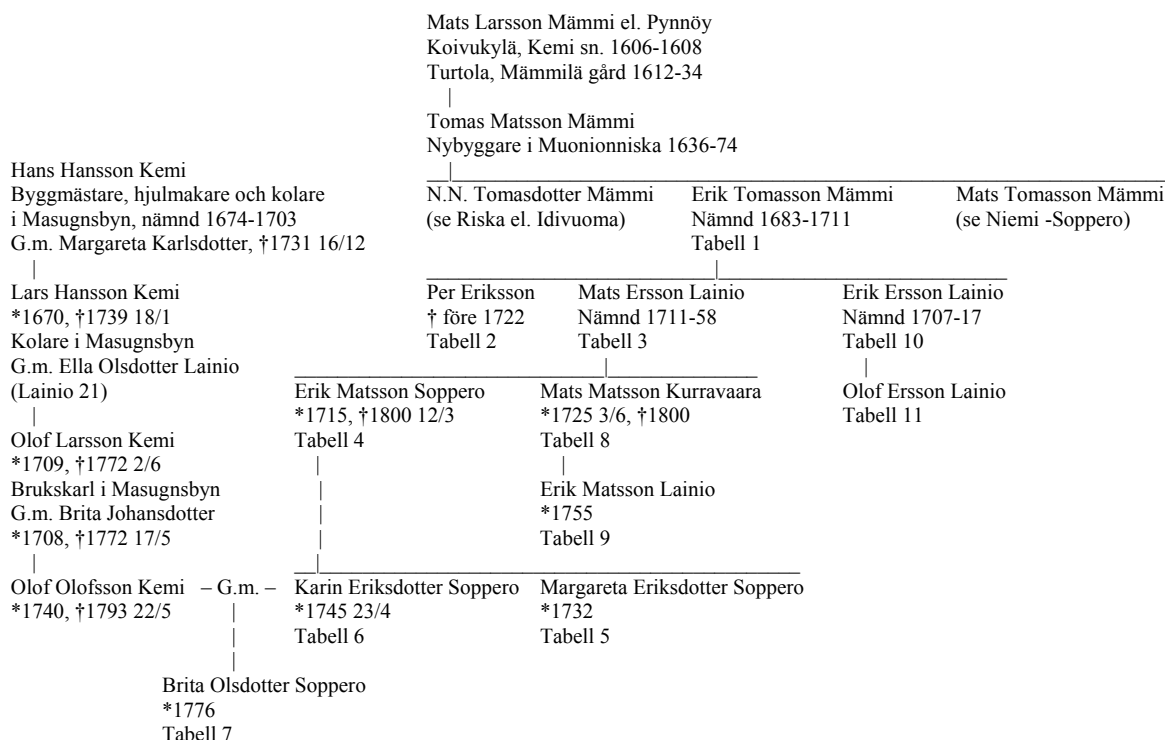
Mats Larsson Mämmi el. Pynnöy
Koivukylä, Kemi sn. 1606-1608
Turtola, Mämmilä gård 1612-34

Tomas Matsson Mämmi
Nybyggare i Muonionniska 1636-74

Hans Hansson Kemi
Byggmästare, hjulmakare och kolare
i Masugnsbyn, nämnd 1674-1703
G.m. Margareta Karlsdotter, †1731 16/12

N.N. Tomasdotter Mämmi
(se Riska el. Idivuoma)

Erik Tomasson Mämmi
Nämnd 1683-1711
Tabell 1

Mats Tomasson Mämmi
(se Niemi -Soppero)

Lars Hansson Kemi
*1670, †1739 18/1
Kolare i Masugnsbyn
G.m. Ella Olsdotter Lainio
(Lainio 21)

Per Eriksson
† före 1722
Tabell 2

Mats Ersson Lainio
Nämnd 1711-58
Tabell 3

Erik Ersson Lainio
Nämnd 1707-17
Tabell 10

Olof Ersson Lainio
Tabell 11

Erik Matsson Soppero
*1715, †1800 12/3
Tabell 4

Mats Matsson Kurravaara
*1725 3/6, †1800
Tabell 8

Erik Matsson Lainio
*1755
Tabell 9

Olof Larsson Kemi
*1709, †1772 2/6
Brukskarl i Masugnsbyn
G.m. Brita Johansdotter
*1708, †1772 17/5

Olof Olofsson Kemi – G.m. –
*1740, †1793 22/5

Karin Eriksdotter Soppero
*1745 23/4
Tabell 6

Margareta Eriksdotter Soppero
*1732
Tabell 5

Brita Olsdotter Soppero
*1776
Tabell 7